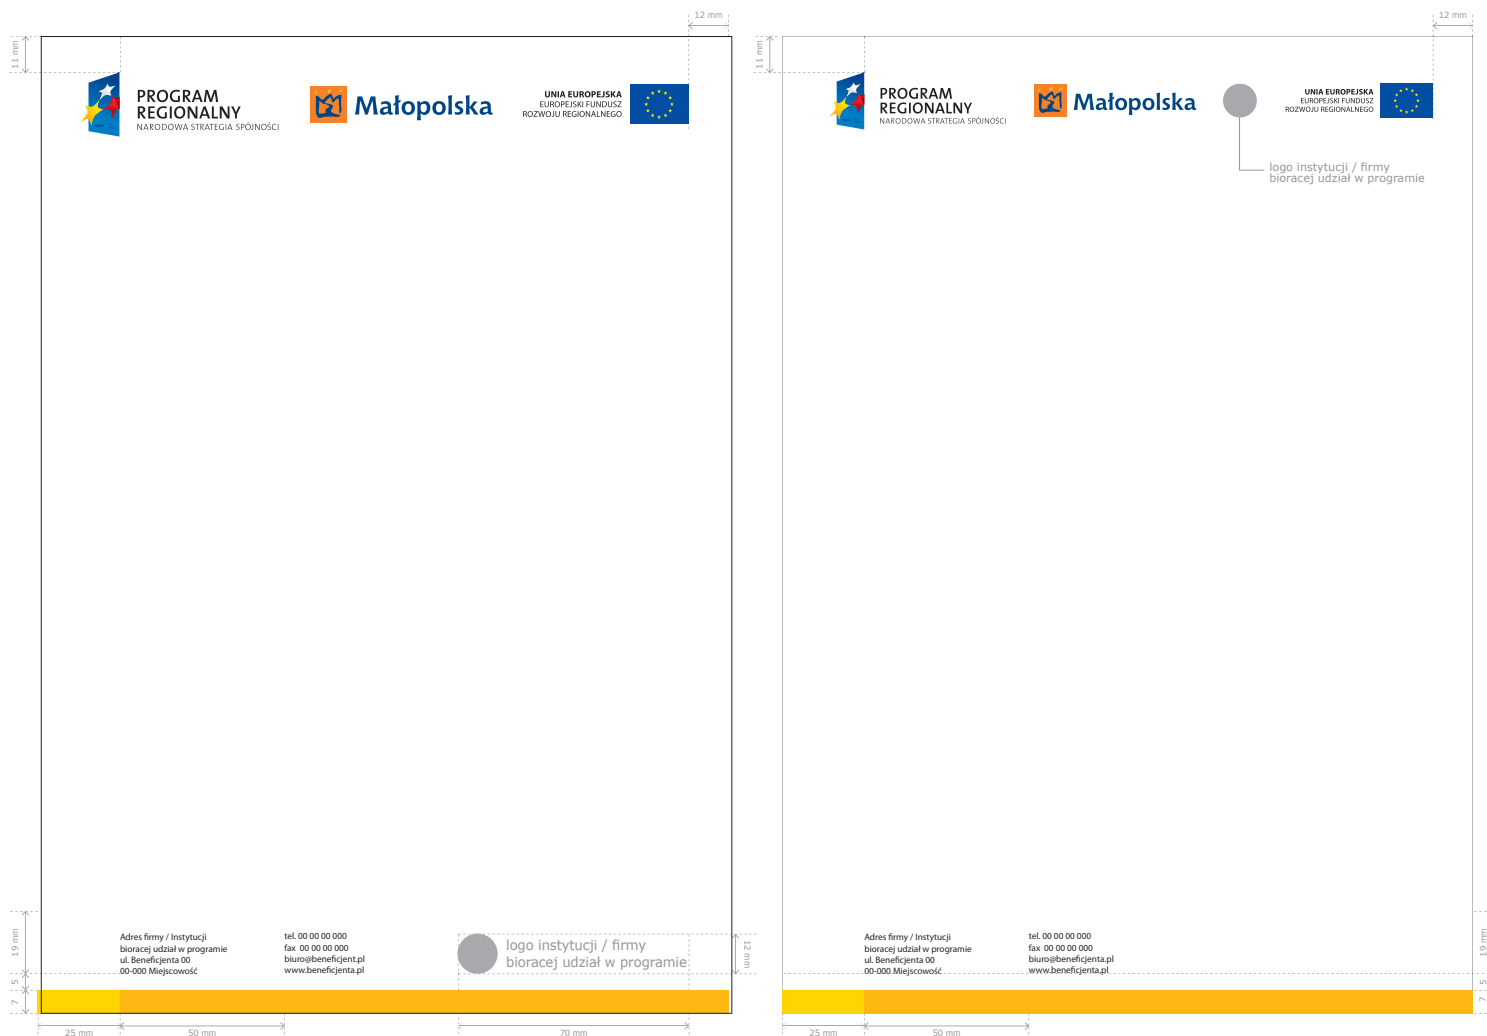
12 mm

11 mm

PROGRAM REGIONALNY
NARODOWA STRATEGIA SPÓJNOŚCI

Małopolska

UNIA EUROPEJSKA
EUROPEJSKI FUNDUSZ ROZWOJU REGIONALNEGO

19 mm
5
7

Adres firmy / Instytucji
bioracej udział w programie
ul. Beneficjenta 00
00-000 Miejscowość

tel. 00 00 00 000
fax 00 00 00 000
biuro@beneficjent.pl
www.beneficjenta.pl

logo instytucji / firmy
bioracej udział w programie

12 mm

25 mm
50 mm
70 mm

12 mm

11 mm

PROGRAM REGIONALNY
NARODOWA STRATEGIA SPÓJNOŚCI

Małopolska

UNIA EUROPEJSKA
EUROPEJSKI FUNDUSZ ROZWOJU REGIONALNEGO

logo instytucji / firmy
bioracej udział w programie

Adres firmy / Instytucji
bioracej udział w programie
ul. Beneficjenta 00
00-000 Miejscowość

tel. 00 00 00 000
fax 00 00 00 000
biuro@beneficjenta.pl
www.beneficjenta.pl

19 mm
5
7

25 mm
50 mm